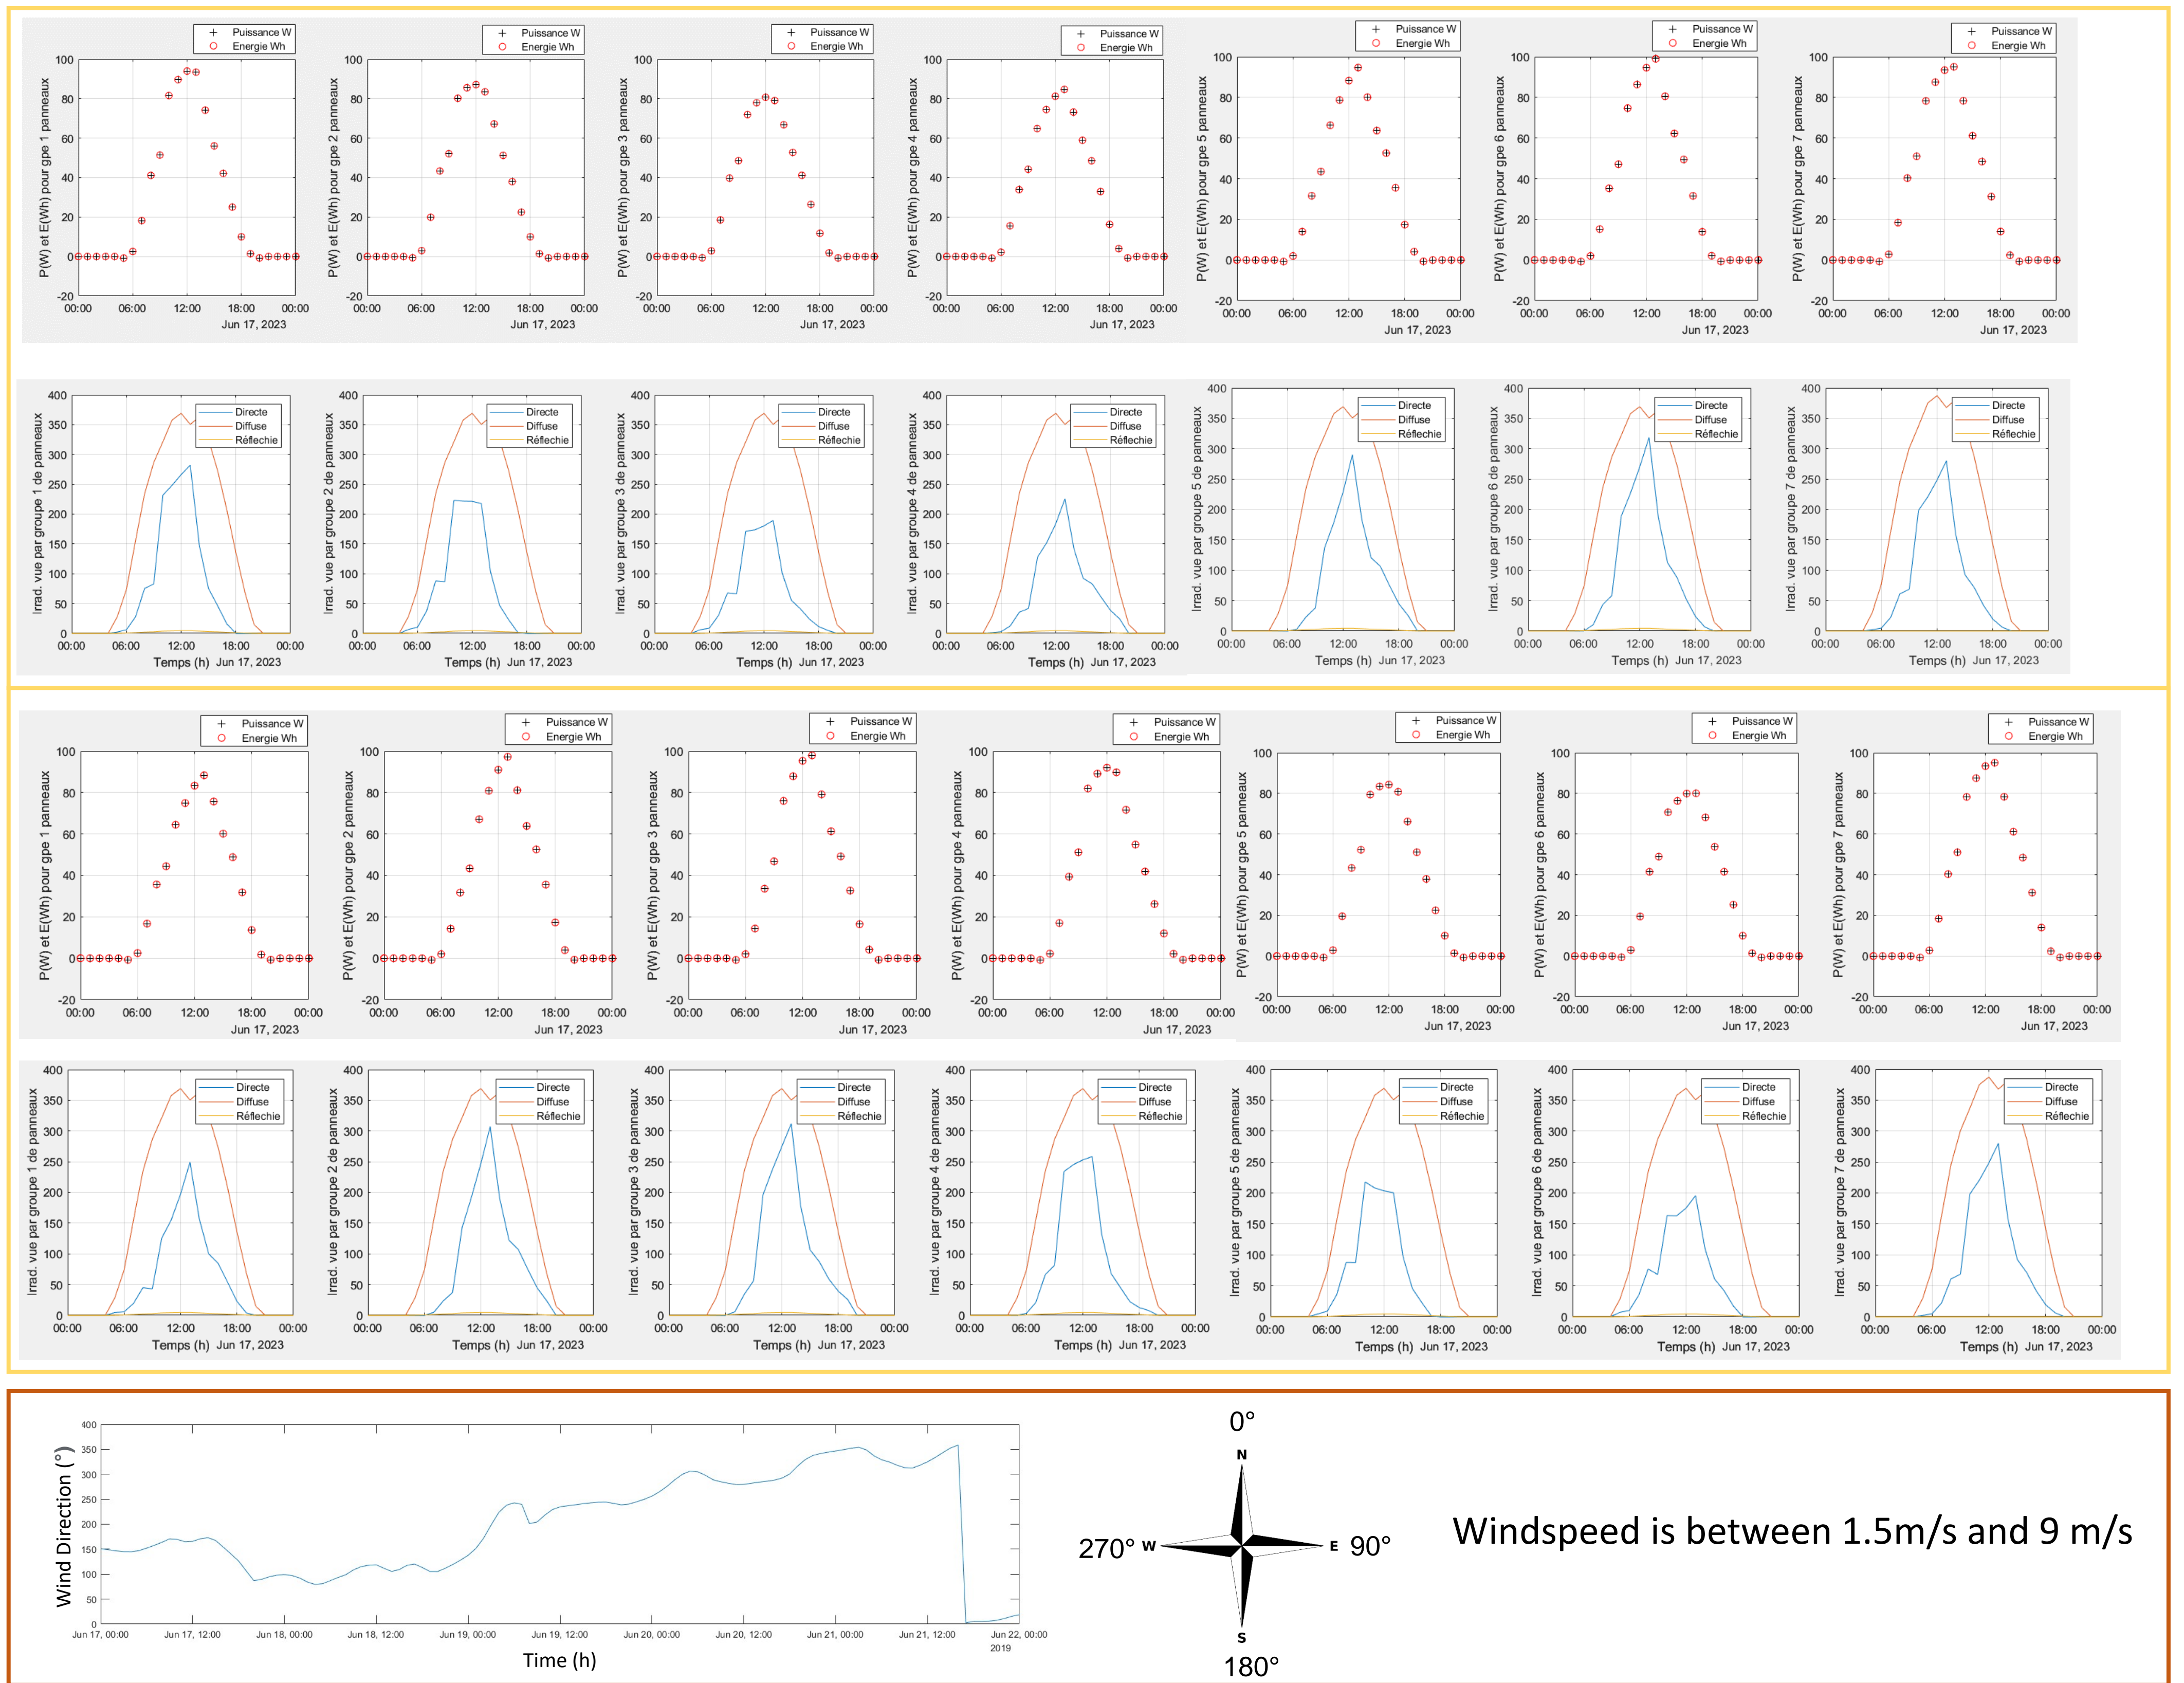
Puissance W
Energie Wh
P(W) et E(Wh) pour gpe 1 panneaux
100 80 60 40 20 0 -20
00:00 06:00 12:00 18:00 00:00
Jun 17, 2023

Puissance W
Energie Wh
P(W) et E(Wh) pour gpe 2 panneaux
Jun 17, 2023

Puissance W
Energie Wh
P(W) et E(Wh) pour gpe 3 panneaux
Jun 17, 2023

Puissance W
Energie Wh
P(W) et E(Wh) pour gpe 4 panneaux
Jun 17, 2023

Puissance W
Energie Wh
P(W) et E(Wh) pour gpe 5 panneaux
Jun 17, 2023

Puissance W
Energie Wh
P(W) et E(Wh) pour gpe 6 panneaux
Jun 17, 2023

Puissance W
Energie Wh
P(W) et E(Wh) pour gpe 7 panneaux
Jun 17, 2023

Directe
Diffuse
Réflechie
Irrad. vue par groupe 1 de panneaux
400 350 300 250 200 150 100 50 0
00:00 06:00 12:00 18:00 00:00
Temps (h) Jun 17, 2023

Directe
Diffuse
Réflechie
Irrad. vue par groupe 2 de panneaux
Temps (h) Jun 17, 2023

Directe
Diffuse
Réflechie
Irrad. vue par groupe 3 de panneaux
Temps (h) Jun 17, 2023

Directe
Diffuse
Réflechie
Irrad. vue par groupe 4 de panneaux
Temps (h) Jun 17, 2023

Directe
Diffuse
Réflechie
Irrad. vue par groupe 5 de panneaux
Temps (h) Jun 17, 2023

Directe
Diffuse
Réflechie
Irrad. vue par groupe 6 de panneaux
Temps (h) Jun 17, 2023

Directe
Diffuse
Réflechie
Irrad. vue par groupe 7 de panneaux
Temps (h) Jun 17, 2023

Puissance W
Energie Wh
P(W) et E(Wh) pour gpe 1 panneaux
Jun 17, 2023

Puissance W
Energie Wh
P(W) et E(Wh) pour gpe 2 panneaux
Jun 17, 2023

Puissance W
Energie Wh
P(W) et E(Wh) pour gpe 3 panneaux
Jun 17, 2023

Puissance W
Energie Wh
P(W) et E(Wh) pour gpe 4 panneaux
Jun 17, 2023

Puissance W
Energie Wh
P(W) et E(Wh) pour gpe 5 panneaux
Jun 17, 2023

Puissance W
Energie Wh
P(W) et E(Wh) pour gpe 6 panneaux
Jun 17, 2023

Puissance W
Energie Wh
P(W) et E(Wh) pour gpe 7 panneaux
Jun 17, 2023

Directe
Diffuse
Réflechie
Irrad. vue par groupe 1 de panneaux
Temps (h) Jun 17, 2023

Directe
Diffuse
Réflechie
Irrad. vue par groupe 2 de panneaux
Temps (h) Jun 17, 2023

Directe
Diffuse
Réflechie
Irrad. vue par groupe 3 de panneaux
Temps (h) Jun 17, 2023

Directe
Diffuse
Réflechie
Irrad. vue par groupe 4 de panneaux
Temps (h) Jun 17, 2023

Directe
Diffuse
Réflechie
Irrad. vue par groupe 5 de panneaux
Temps (h) Jun 17, 2023

Directe
Diffuse
Réflechie
Irrad. vue par groupe 6 de panneaux
Temps (h) Jun 17, 2023

Directe
Diffuse
Réflechie
Irrad. vue par groupe 7 de panneaux
Temps (h) Jun 17, 2023

Wind Direction (°)
400 350 300 250 200 150 100 50 0
Jun 17, 00:00 Jun 17, 12:00 Jun 18, 00:00 Jun 18, 12:00 Jun 19, 00:00 Jun 19, 12:00 Jun 20, 00:00 Jun 20, 12:00 Jun 21, 00:00 Jun 21, 12:00 Jun 22, 00:00
2019
Time (h)

0°
N
270° W
E 90°
S
180°

Windspeed is between 1.5m/s and 9 m/s